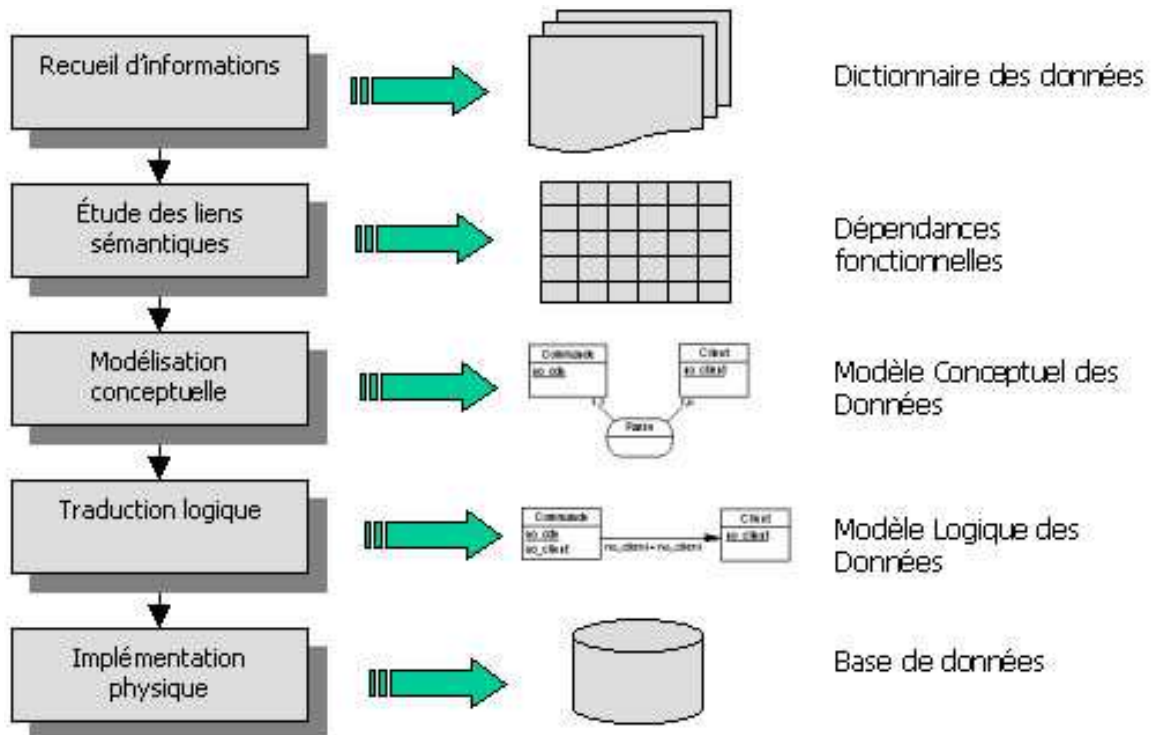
Recueil d'informations

Dictionnaire des données

Étude des liens sémantiques

Dépendances fonctionnelles

Modélisation conceptuelle

Commande
no_cde

Client
no_client

Passe

Modèle Conceptuel des Données

Traduction logique

Commande
no_cde
no_client

no_client=no_client

Client
no_client

Modèle Logique des Données

Implémentation physique

Base de données